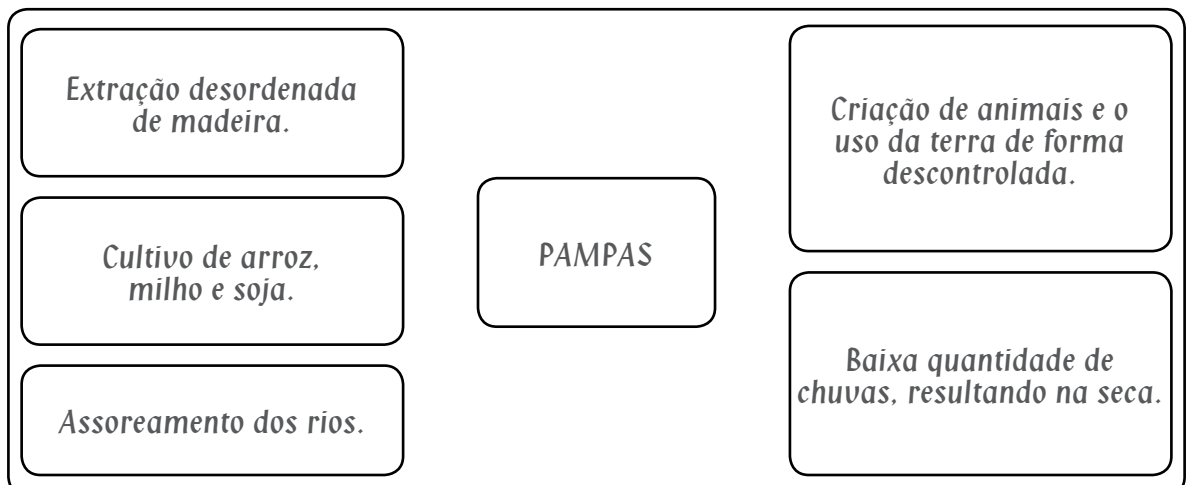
Extração desordenada de madeira.

Cultivo de arroz, milho e soja.

Assoreamento dos rios.

PAMPAS

Criação de animais e o uso da terra de forma descontrolada.

Baixa quantidade de chuvas, resultando na seca.